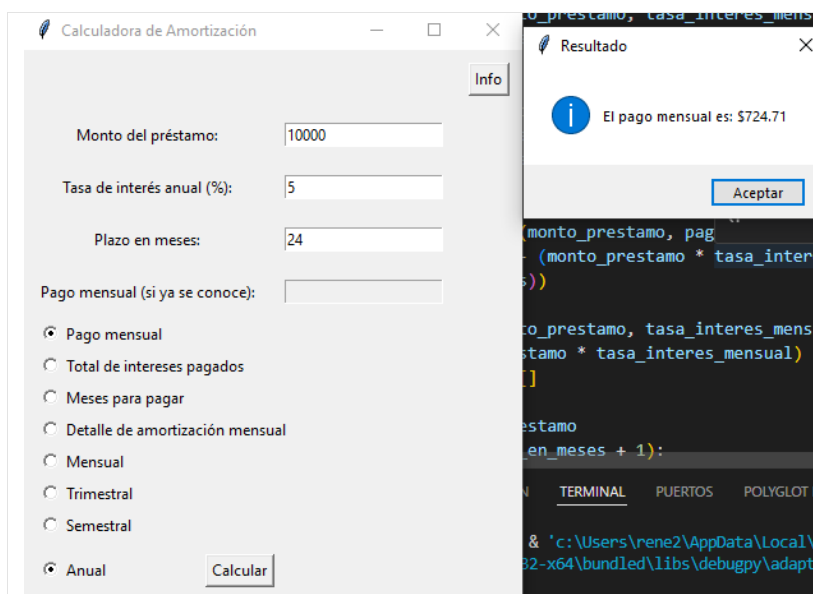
Calculadora de Amortización

Info

Monto del préstamo: 10000

Tasa de interés anual (%): 5

Plazo en meses: 24

Pago mensual (si ya se conoce):

Pago mensual
Total de intereses pagados
Meses para pagar
Detalle de amortización mensual
Mensual
Trimestral
Semestral
Anual

Calcular

Resultado

El pago mensual es: $724.71

Aceptar

to_prestamo, tasa_interes_mens
(monto_prestamo, pag
- (monto_prestamo * tasa_inter
s))

to_prestamo, tasa_interes_mens
stamo * tasa_interes_mensual)
[]

estamo
_en_meses + 1):

N TERMINAL PUERTOS POLYGLOT

& 'c:\Users\rene2\AppData\Local\
32-x64\bundled\libs\debugpy\adapt